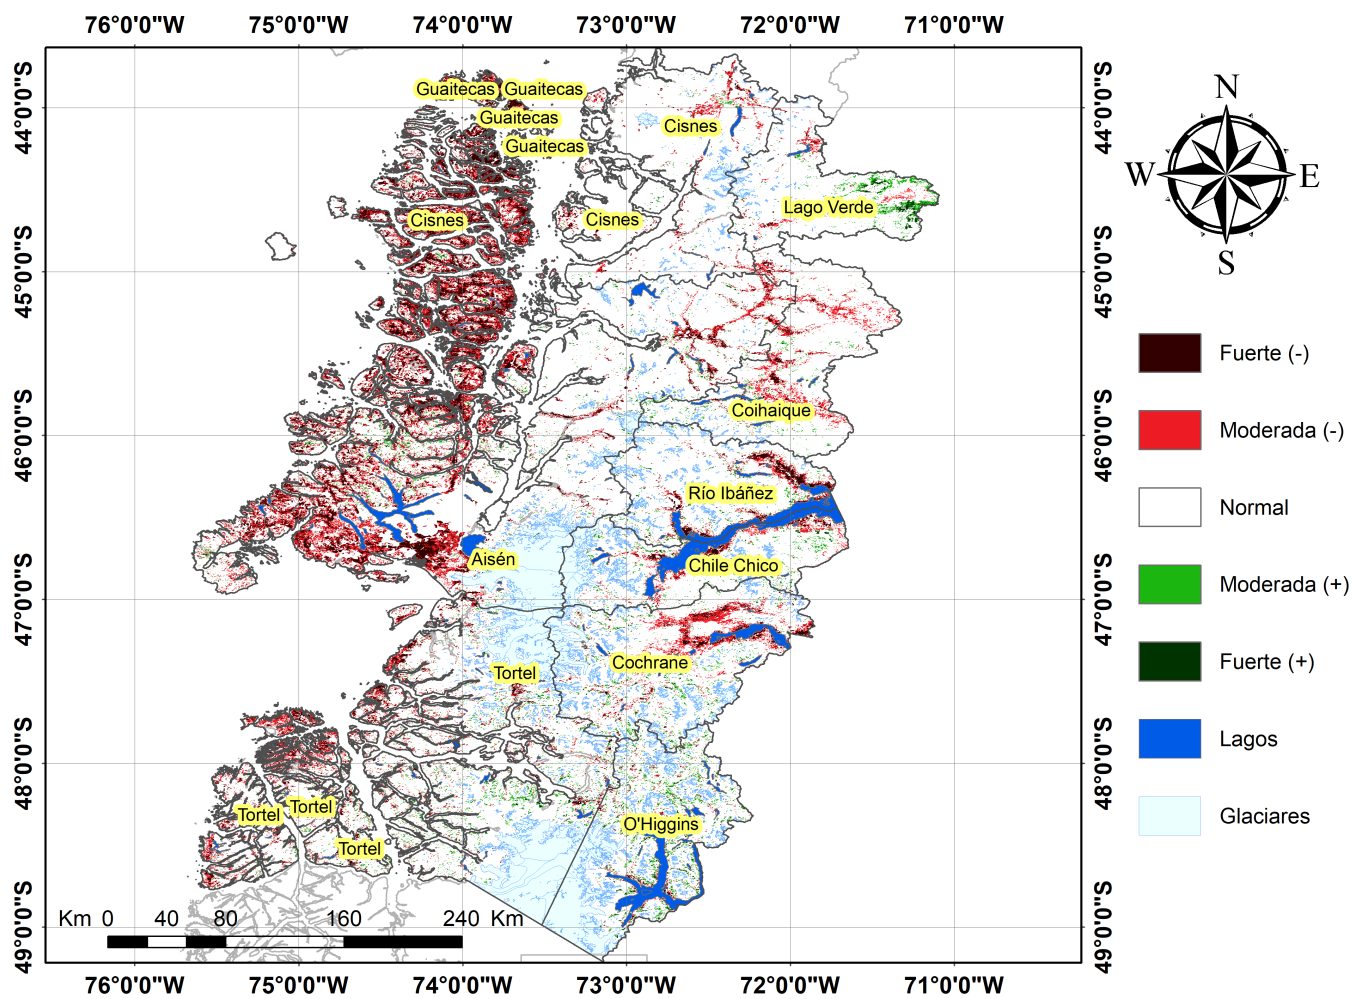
76°0'0"W 75°0'0"W 74°0'0"W 73°0'0"W 72°0'0"W 71°0'0"W

44°0'0"S 45°0'0"S 46°0'0"S 47°0'0"S 48°0'0"S 49°0'0"S

Guaitecas Guaitecas Guaitecas Guaitecas Cisnes Cisnes Cisnes Lago Verde Coihaique Río Ibáñez Aisén Chile Chico Tortel Cochrane Tortel Tortel Tortel O'Higgins

N W E S

Fuerte (-)
Moderada (-)
Normal
Moderada (+)
Fuerte (+)
Lagos
Glaciares

Km 0 40 80 160 240 Km

44°0'0"S 45°0'0"S 46°0'0"S 47°0'0"S 48°0'0"S 49°0'0"S

76°0'0"W 75°0'0"W 74°0'0"W 73°0'0"W 72°0'0"W 71°0'0"W